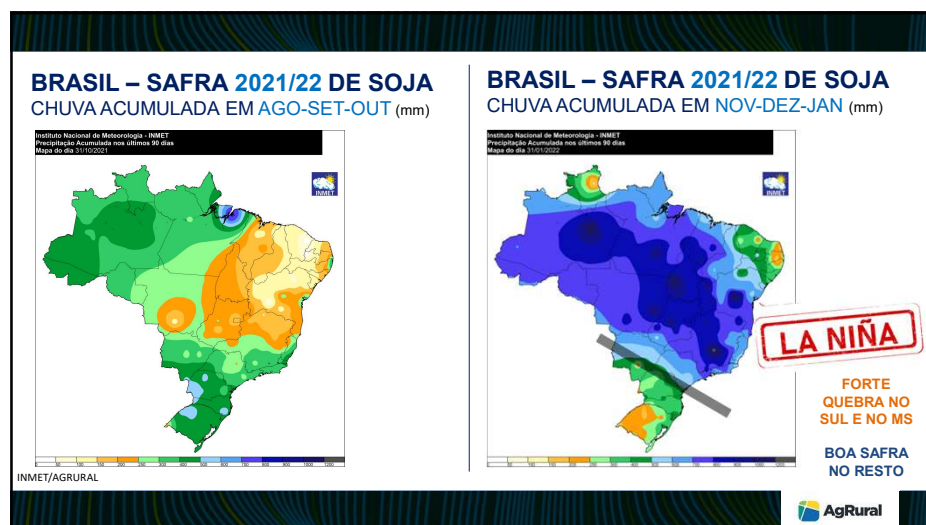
BRASIL – SAFRA 2021/22 DE SOJA
CHUVA ACUMULADA EM AGO-SET-OUT (mm)

Instituto Nacional de Meteorologia - INMET
Precipitação Acumulada nos últimos 90 dias
Mapa do dia 31/10/2021

INMET

0 50 100 150 200 250 300 400 500 600 700 800 900 1000 1200

INMET/AGRURAL

BRASIL – SAFRA 2021/22 DE SOJA
CHUVA ACUMULADA EM NOV-DEZ-JAN (mm)

Instituto Nacional de Meteorologia - INMET
Precipitação Acumulada nos últimos 90 dias
Mapa do dia 31/01/2022

INMET

0 50 100 150 200 250 300 400 500 600 700 800 900 1000 1200

LA NIÑA

FORTE QUEBRA NO SUL E NO MS

BOA SAFRA NO RESTO

AgRural